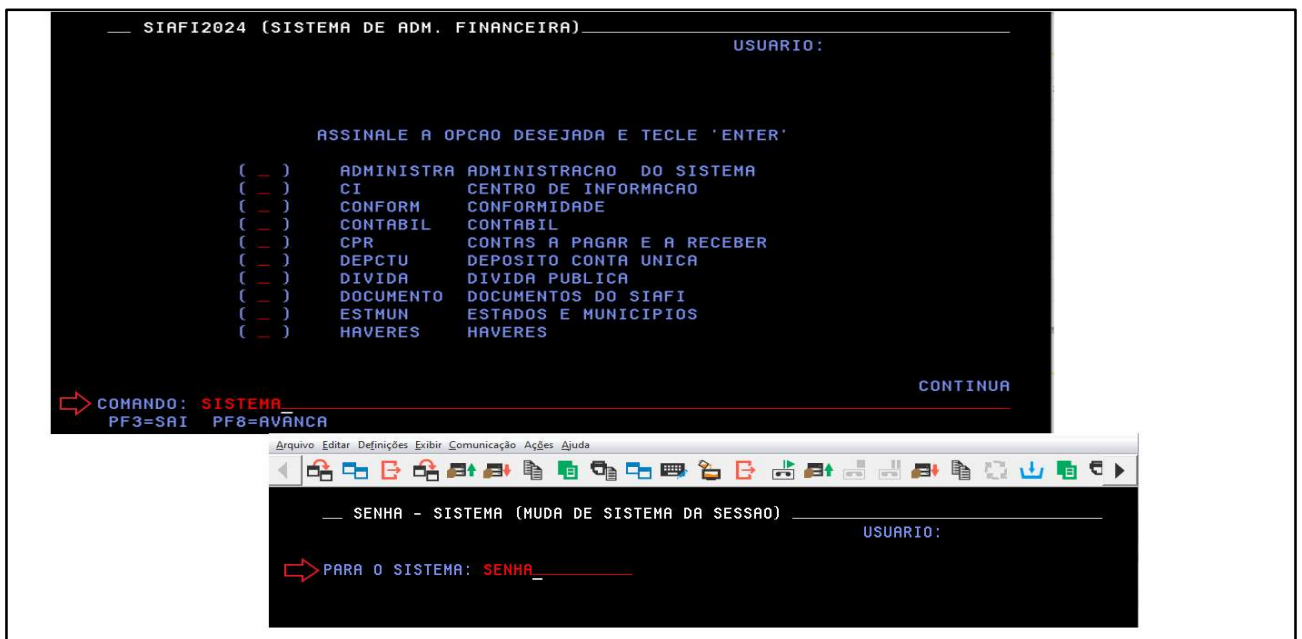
__ SIAFI2024 (SISTEMA DE ADM. FINANCEIRA)
USUARIO:

ASSINALE A OPCAO DESEJADA E TECLE 'ENTER'

( _ ) ADMINISTRA ADMINISTRACAO DO SISTEMA
( _ ) CI CENTRO DE INFORMACAO
( _ ) CONFORM CONFORMIDADE
( _ ) CONTABIL CONTABIL
( _ ) CPR CONTAS A PAGAR E A RECEBER
( _ ) DEPCTU DEPOSITO CONTA UNICA
( _ ) DIVIDA DIVIDA PUBLICA
( _ ) DOCUMENTO DOCUMENTOS DO SIAFI
( _ ) ESTMUN ESTADOS E MUNICIPIOS
( _ ) HAVERES HAVERES

CONTINUA
COMANDO: SISTEMA_
PF3=SAI PF8=AVANCA

Arquivo Editar Definições Exibir Comunicação Ações Ajuda

__ SENHA - SISTEMA (MUDA DE SISTEMA DA SESSAO)
USUARIO:

PARA O SISTEMA: SENHA_